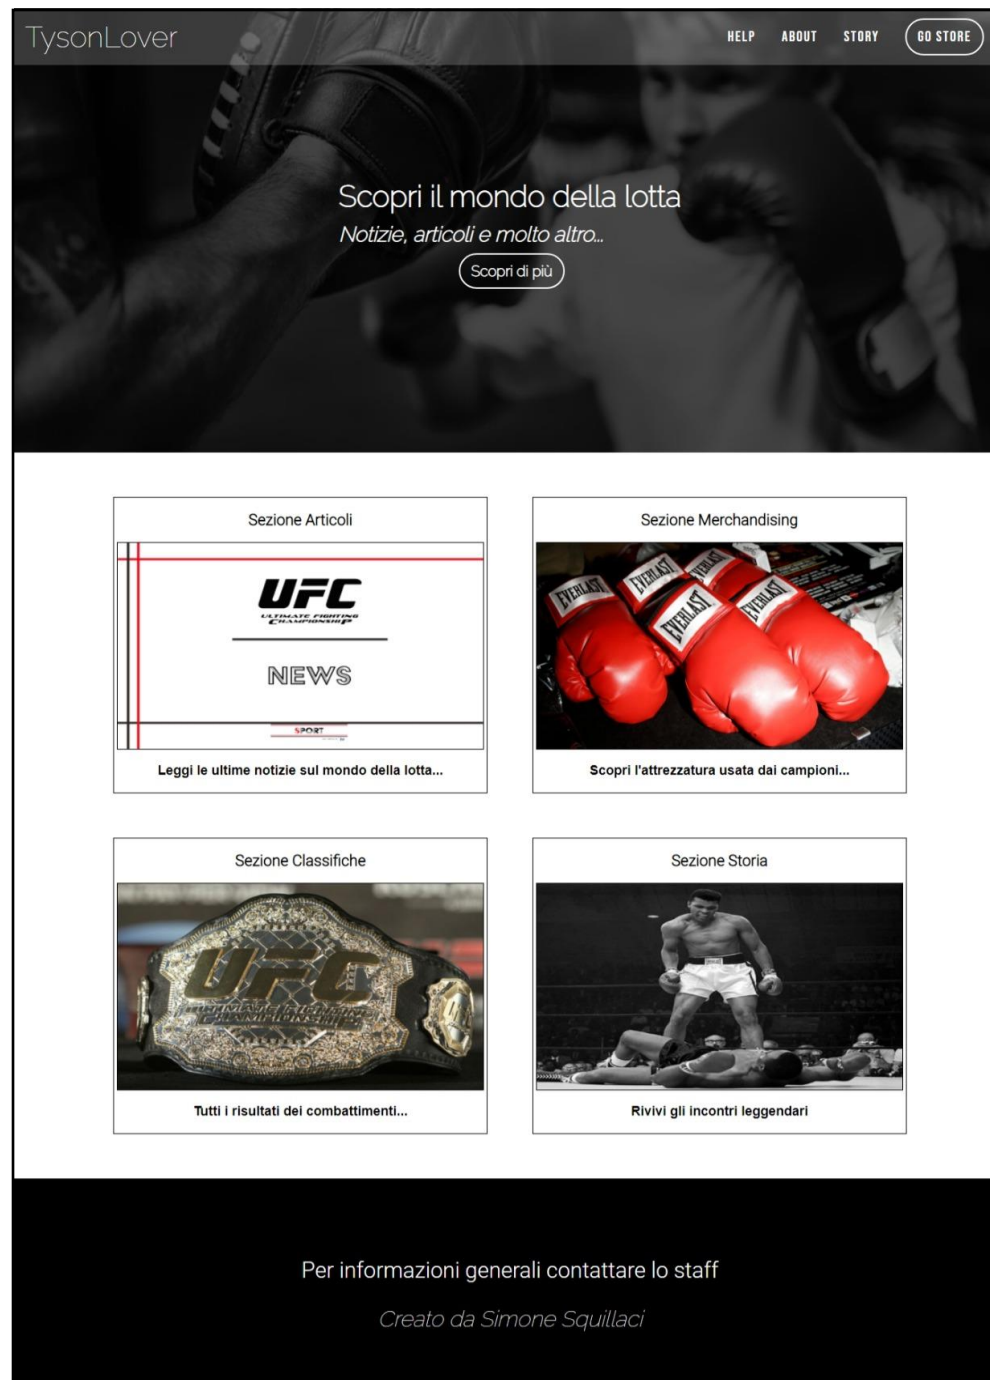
TysonLover

HELP ABOUT STORY GO STORE

Scopri il mondo della lotta

Notizie, articoli e molto altro...

Scopri di più

Sezione Articoli

UFC
ULTIMATE FIGHTING CHAMPIONSHIP

NEWS

SPORT

Leggi le ultime notizie sul mondo della lotta...

Sezione Merchandising

EVERLAST EVERLAST EVERLAST EVERLAST EVERLAST

Scopri l'attrezzatura usata dai campioni...

Sezione Classifiche

UFC

Tutti i risultati dei combattimenti...

Sezione Storia

Rivivi gli incontri leggendari

Per informazioni generali contattare lo staff

Creato da Simone Squillaci